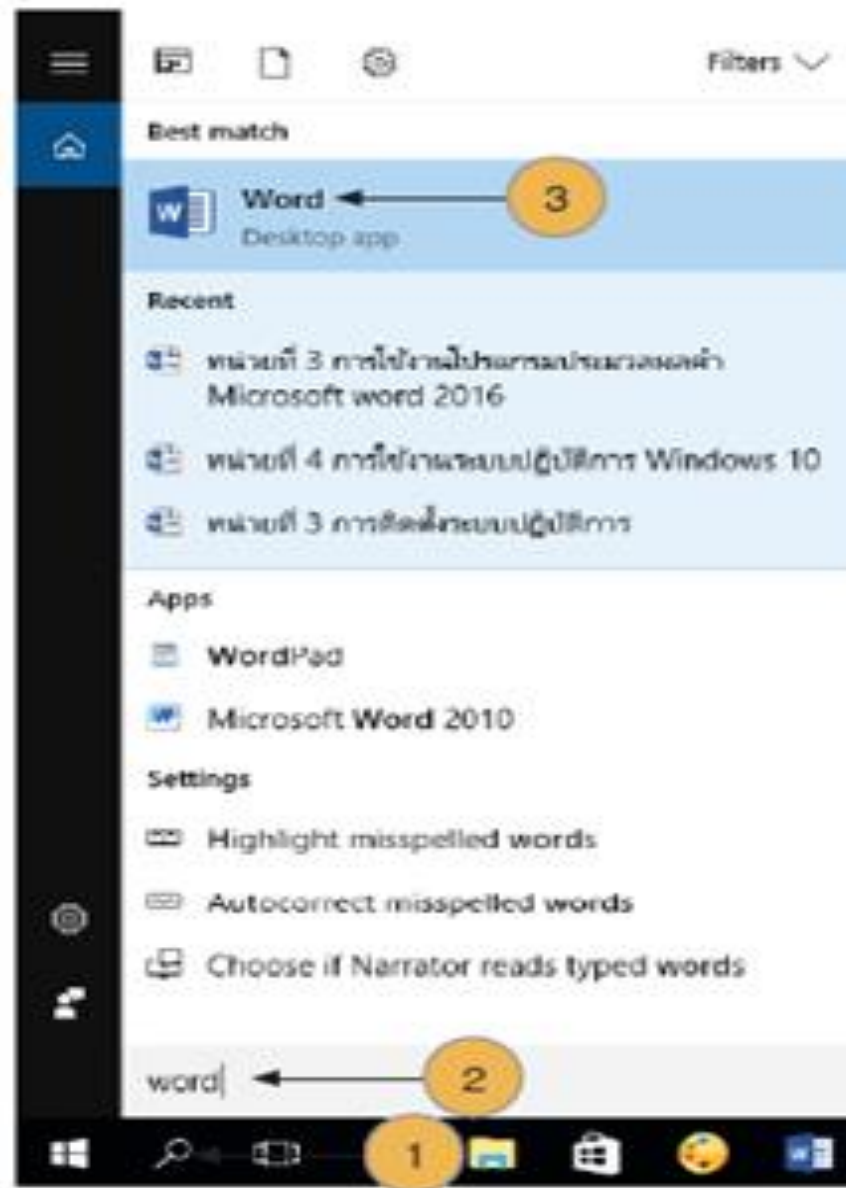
Filters

Best match

Word

Desktop app

3

Recent

หน่วยที่ 3 การใช้งานโปรแกรมประมวลผลคำ Microsoft word 2016

หน่วยที่ 4 การใช้งานระบบปฏิบัติการ Windows 10

หน่วยที่ 3 การติดตั้งระบบปฏิบัติการ

Apps

WordPad

Microsoft Word 2010

Settings

Highlight misspelled words

Autocorrect misspelled words

Choose if Narrator reads typed words

word

2

1